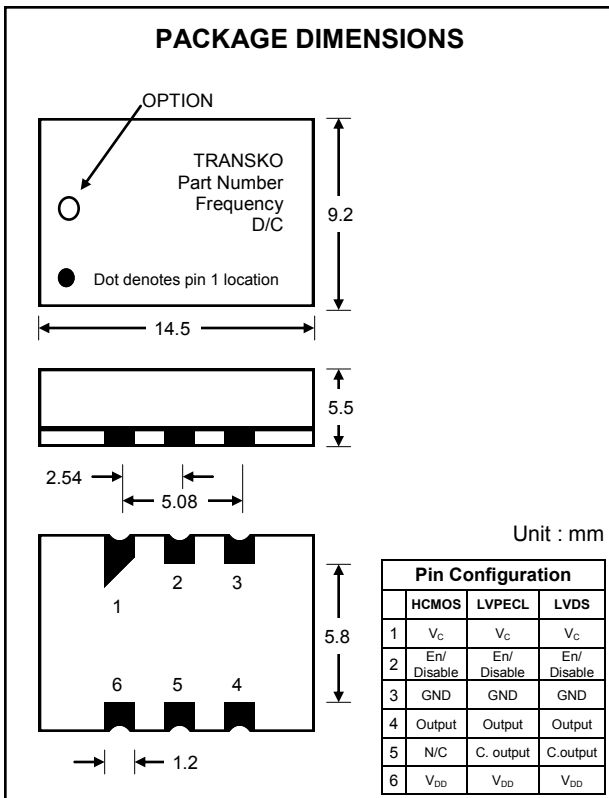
PACKAGE DIMENSIONS

OPTION

TRANSKO
Part Number
Frequency
D/C

9.2

Dot denotes pin 1 location

14.5

5.5

2.54

5.08

Unit : mm

1 2 3

5.8

6 5 4

1.2

| Pin Configuration | | | |
|---|---|---|---|
| | HCMOS | LVPECL | LVDS |
| 1 | $V_C$ | $V_C$ | $V_C$ |
| 2 | En/ Disable | En/ Disable | En/ Disable |
| 3 | GND | GND | GND |
| 4 | Output | Output | Output |
| 5 | N/C | C. output | C.output |
| 6 | $V_{DD}$ | $V_{DD}$ | $V_{DD}$ |